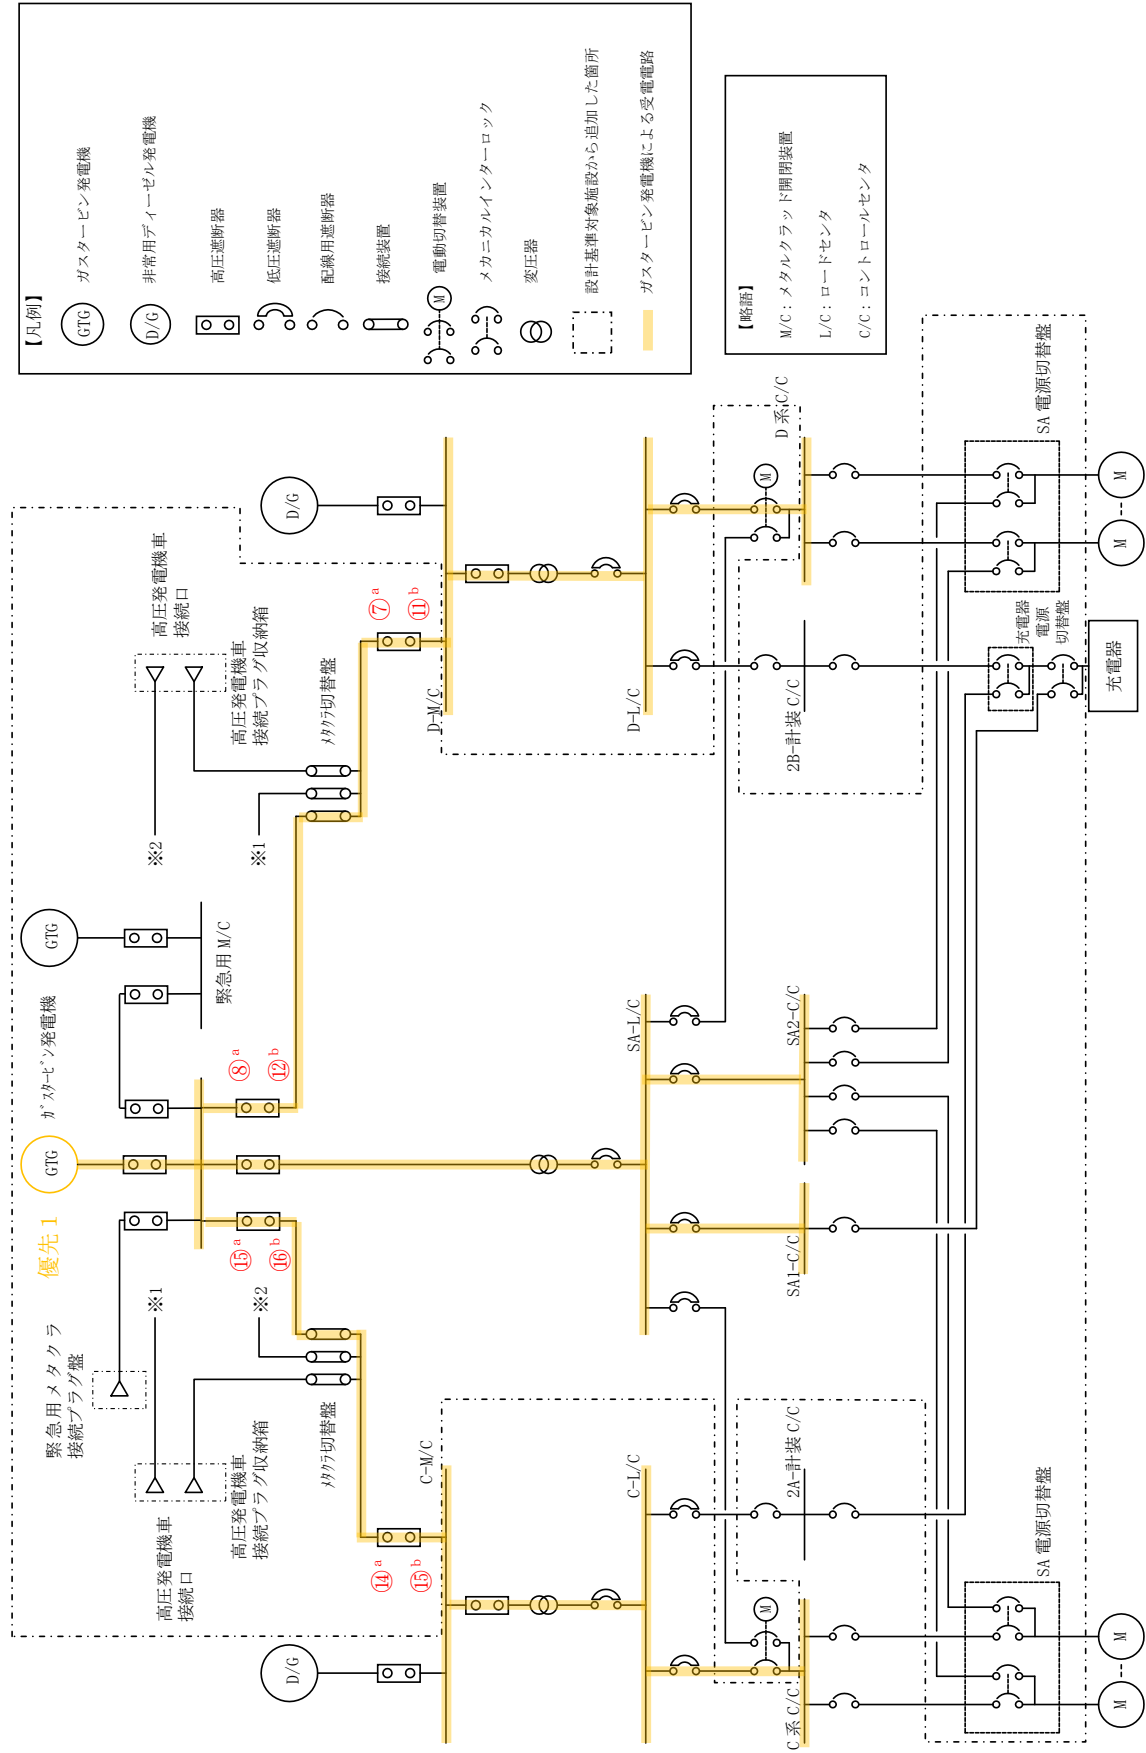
【凡例】
GTG ガスタービン発電機
D/G 非常用ディーゼル発電機
高圧遮断器
低圧遮断器
配線用遮断器
接続装置
M 電動切替装置
メカニカルインターロック
変圧器
設計基準対象施設から追加した箇所
ガスタービン発電機による受電経路

【略語】
M/C：メタルクラッド開閉装置
L/C：ロードセンタ
C/C：コントロールセンタ

D/G
高圧発電機車接続口
高圧発電機車接続プラグ収納箱
メタクラ切替盤
⑦ a
⑪ b
D-M/C
D-L/C
D系C/C
M
2B-計装 C/C
SA 電源切替盤
充電器電源切替盤
充電器
M
M
※2
※1
GTG
緊急用M/C
ガスタービン発電機
⑧ a
⑫ b
SA-L/C
SA2-C/C
GTG
優先1
⑮ a
⑯ b
SA1-C/C
緊急用メタクラ接続プラグ盤
※1
※2
高圧発電機車接続口
高圧発電機車接続プラグ収納箱
メタクラ切替盤
C-M/C
⑭ a
⑮ b
C-L/C
2A-計装 C/C
M
D/G
C系C/C
SA 電源切替盤
M
M